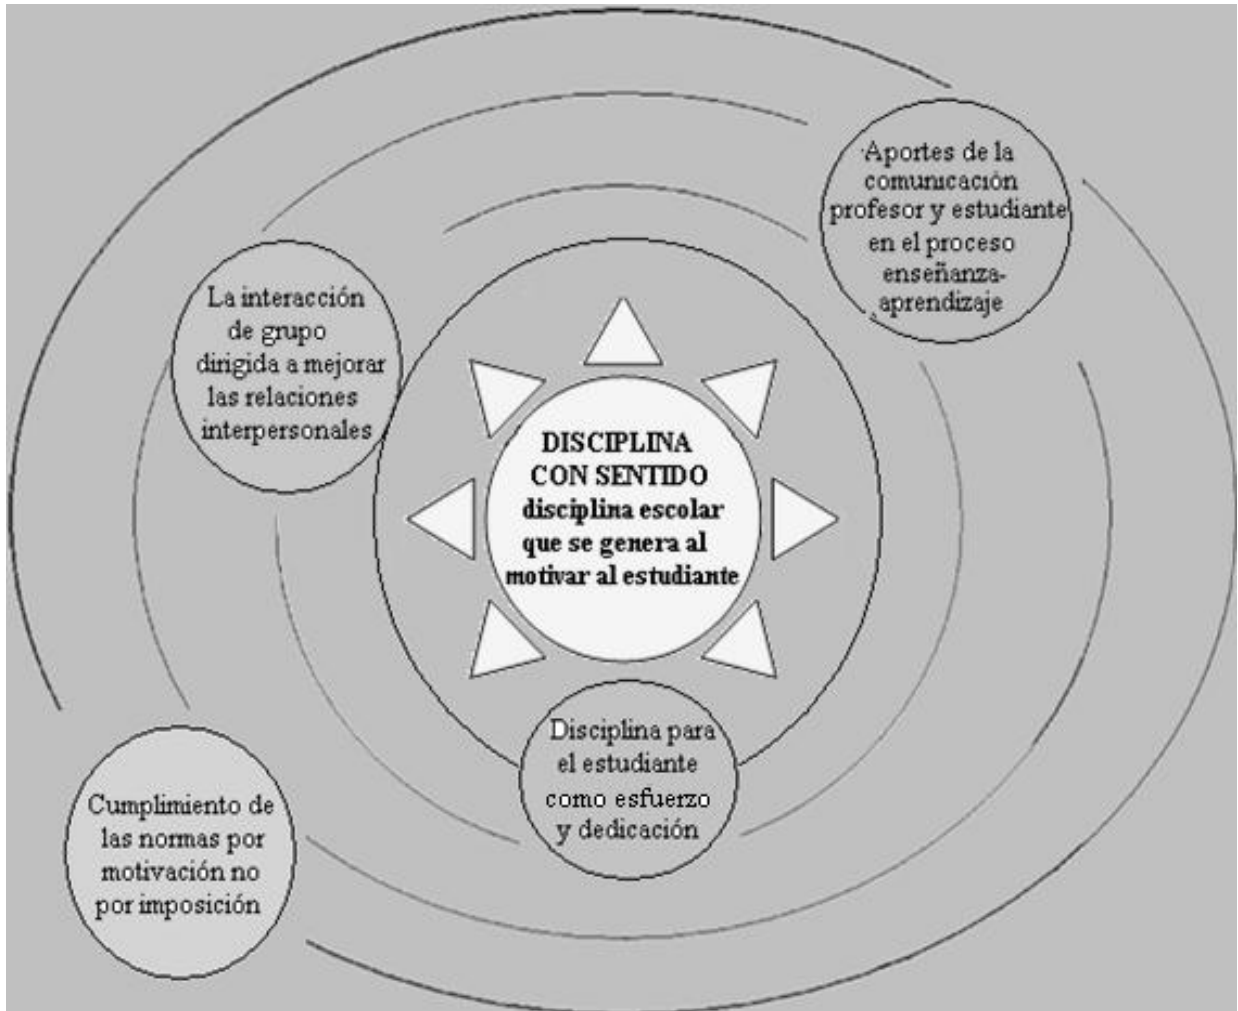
Aportes de la comunicación profesor y estudiante en el proceso enseñanza-aprendizaje

La interacción de grupo dirigida a mejorar las relaciones interpersonales

DISCIPLINA CON SENTIDO disciplina escolar que se genera al motivar al estudiante

Disciplina para el estudiante como esfuerzo y dedicación

Cumplimiento de las normas por motivación no por imposición